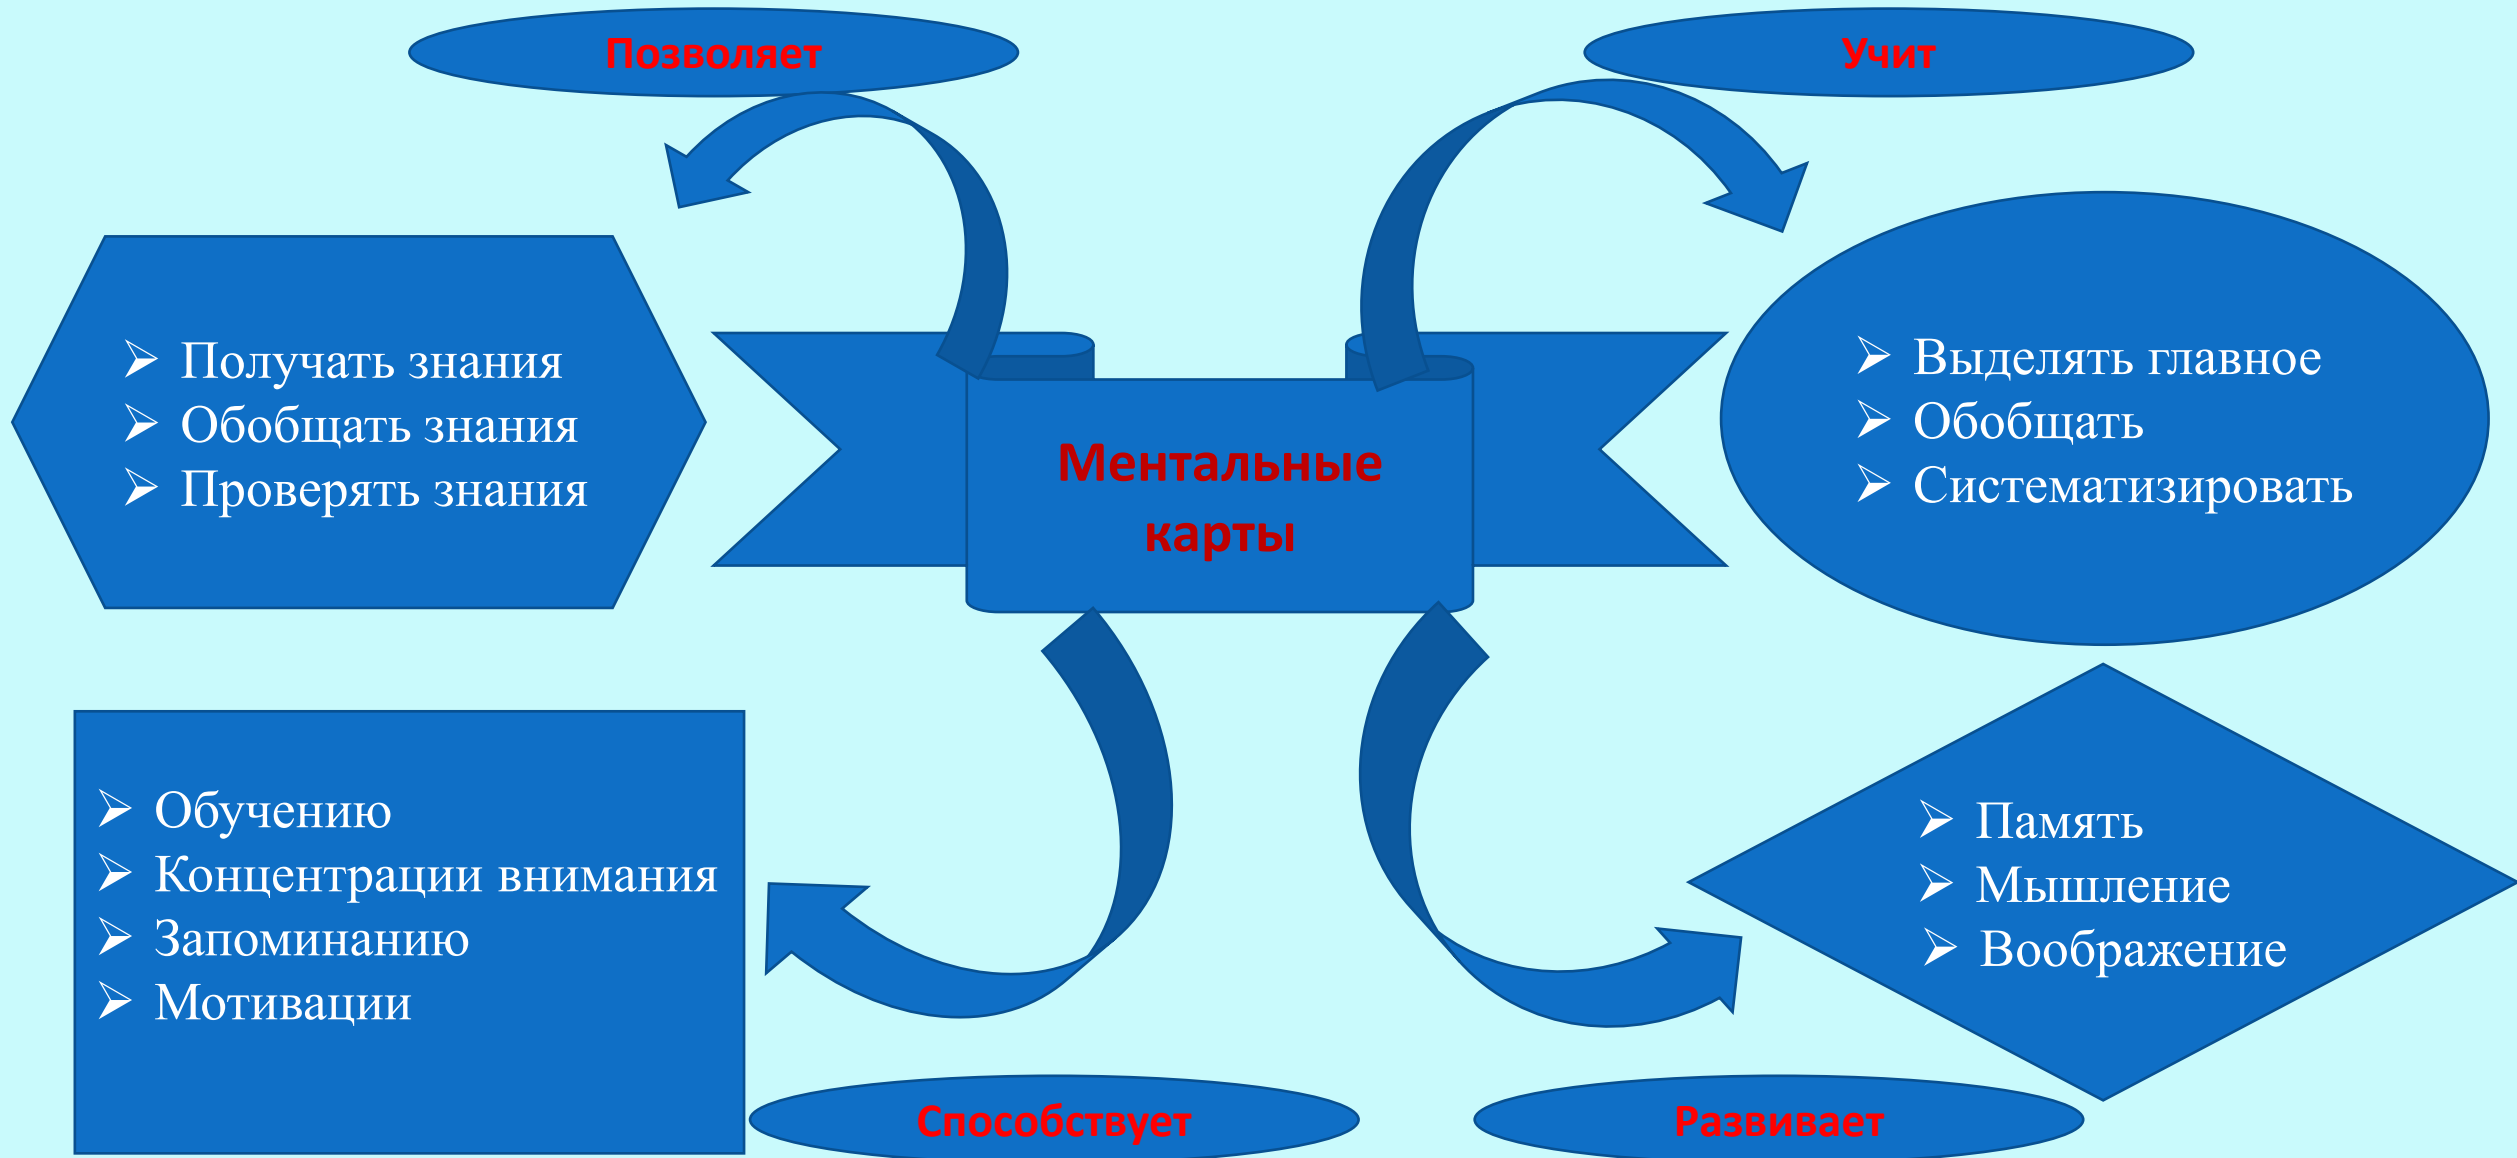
Позволяет

Учит

Получать знания
Обобщать знания
Проверять знания

Ментальные карты

Выделять главное
Обобщать
Систематизировать

Обучению
Концентрации внимания
Запоминанию
Мотивации

Память
Мышление
Воображение

Способствует

Развивает